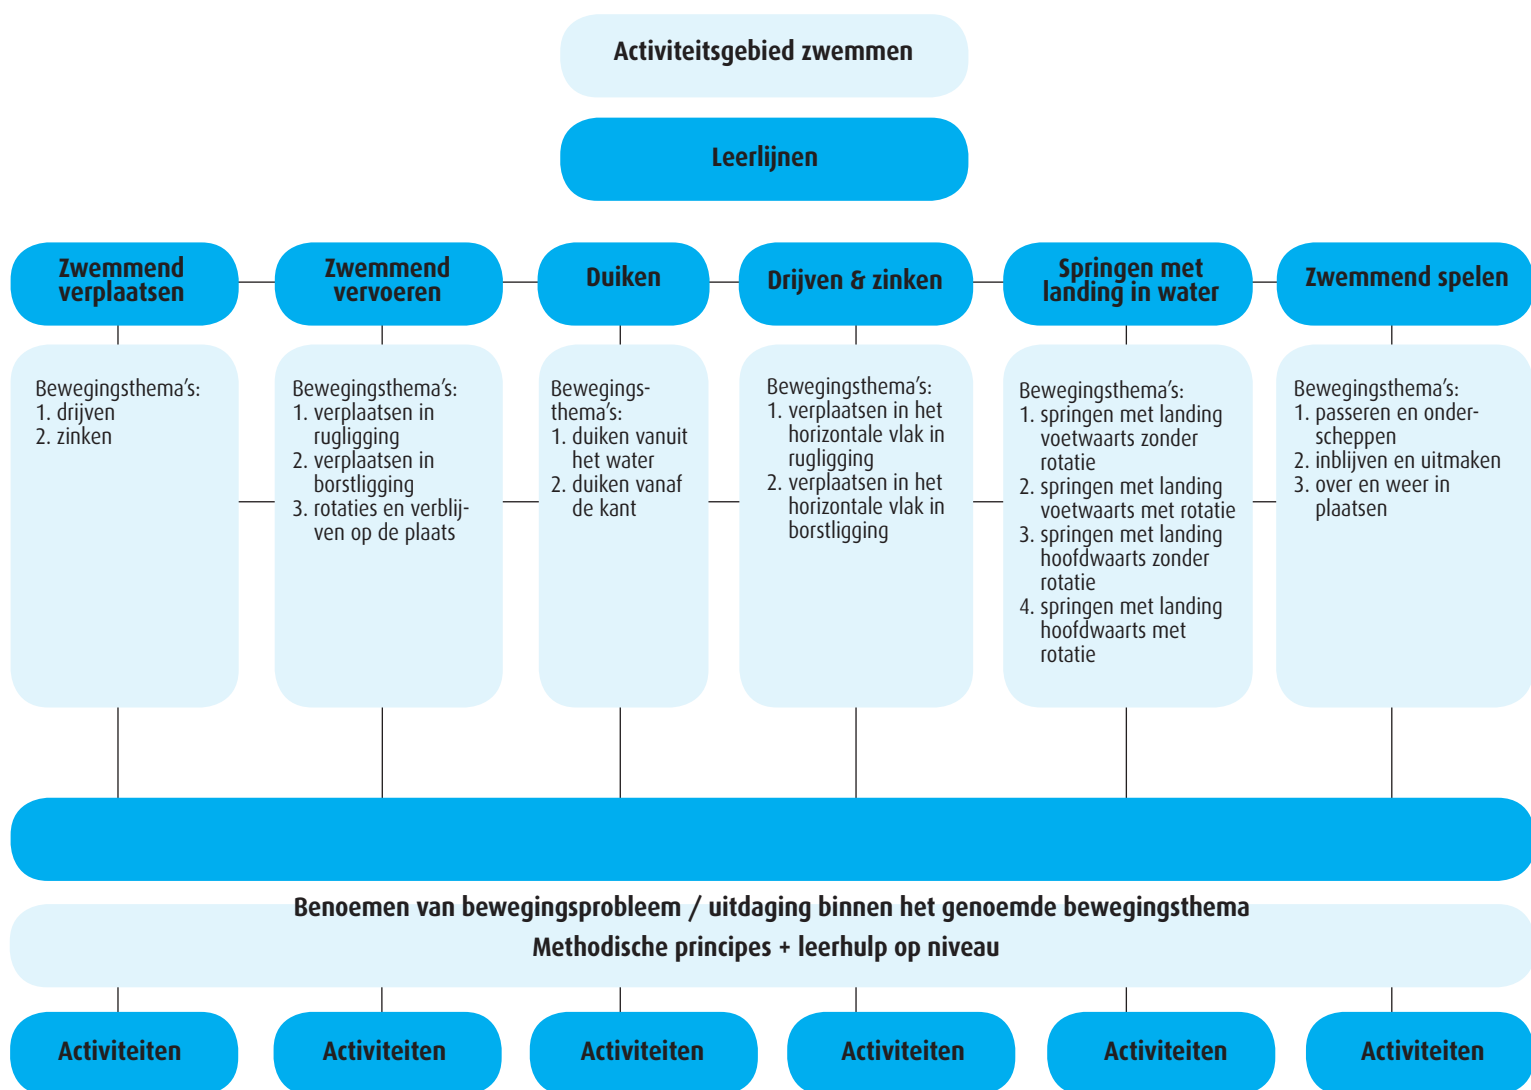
Activiteitsgebied zwemmen

Leerlijnen

Zwemmend verplaatsen

Zwemmend vervoeren

Duiken

Drijven & zinken

Springen met landing in water

Zwemmend spelen

Bewegingsthema's:
1. drijven
2. zinken

Bewegingsthema's:
1. verplaatsen in rugligging
2. verplaatsen in borstligging
3. rotaties en verblijven op de plaats

Bewegingsthema's:
1. duiken vanuit het water
2. duiken vanaf de kant

Bewegingsthema's:
1. verplaatsen in het horizontale vlak in rugligging
2. verplaatsen in het horizontale vlak in borstligging

Bewegingsthema's:
1. springen met landing voetwaarts zonder rotatie
2. springen met landing voetwaarts met rotatie
3. springen met landing hoofdwaarts zonder rotatie
4. springen met landing hoofdwaarts met rotatie

Bewegingsthema's:
1. passeren en onderscheppen
2. inblijven en uitmaken
3. over en weer in plaatsen

Benoemen van bewegingsprobleem / uitdaging binnen het genoemde bewegingsthema
Methodische principes + leerhulp op niveau

Activiteiten

Activiteiten

Activiteiten

Activiteiten

Activiteiten

Activiteiten